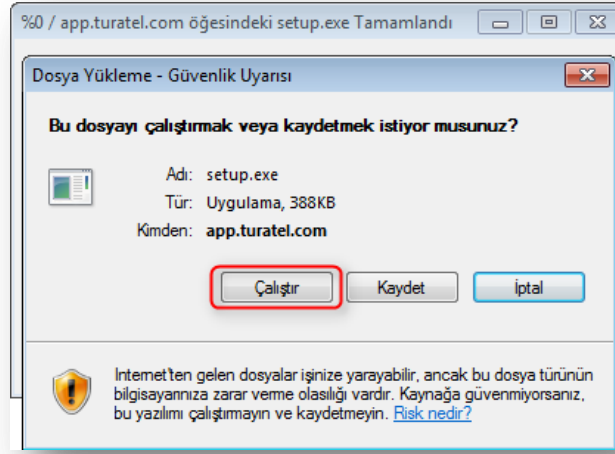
%0 / app.turatel.com öğesindeki setup.exe Tamamlandı

Dosya Yükleme - Güvenlik Uyarısı

Bu dosyayı çalıştırmak veya kaydetmek istiyor musunuz?

Adı: setup.exe
Tür: Uygulama, 388KB
Kimden: app.turatel.com

Çalıştır
Kaydet
İptal

Internet'ten gelen dosyalar işinize yarayabilir, ancak bu dosya türünün bilgisayarınıza zarar verme olasılığı vardır. Kaynağa güvenmiyorsanız, bu yazılımı çalıştırmayın ve kaydetmeyin. Risk nedir?